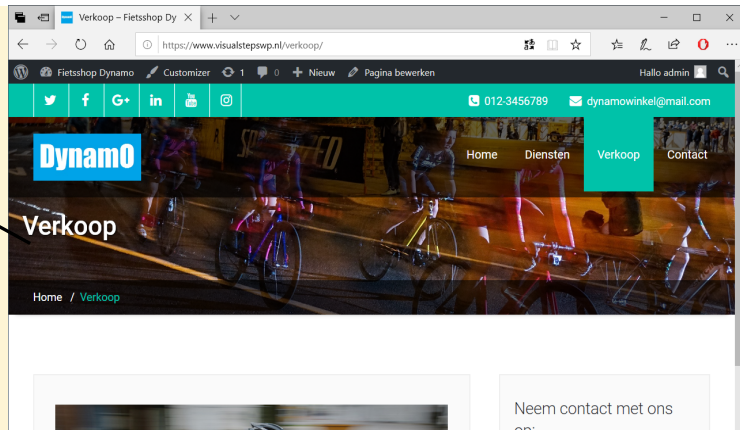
Verkoop – Fietsshop Dy

https://www.visualstepswp.nl/verkoop/

Fietsshop Dynamo Customizer 1 0 Nieuw Pagina bewerken Hallo admin

012-3456789 dynamowinkel@mail.com

DynamO

Home Diensten Verkoop Contact

Verkoop

Home / Verkoop

Neem contact met ons op: